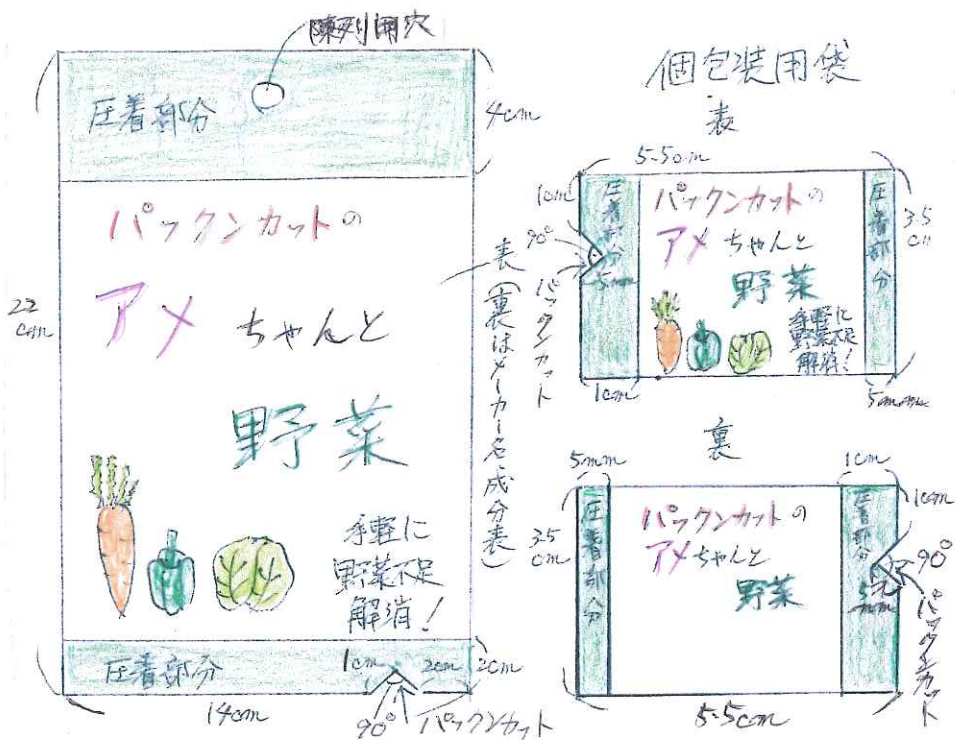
陳列用穴

圧着部分

4cm

22cm

パックンカットの

アメちゃんと

野菜

手軽に野菜不足解消!

圧着部分

1cm

2cm

2cm

14cm

90°

パックンカット

表(裏はメーカー名成分表)

個包装用袋

表

5.5cm

1cm

圧着部分

90°

5mm

パックンカット

パックンカットの

アメちゃんと

野菜

手軽に野菜不足解消!

圧着部分

3.5cm

1cm

5mm

裏

5mm

1cm

1cm

3.5cm

圧着部分

パックンカットの

アメちゃんと

野菜

圧着部分

90°

5mm

パックンカット

5.5cm